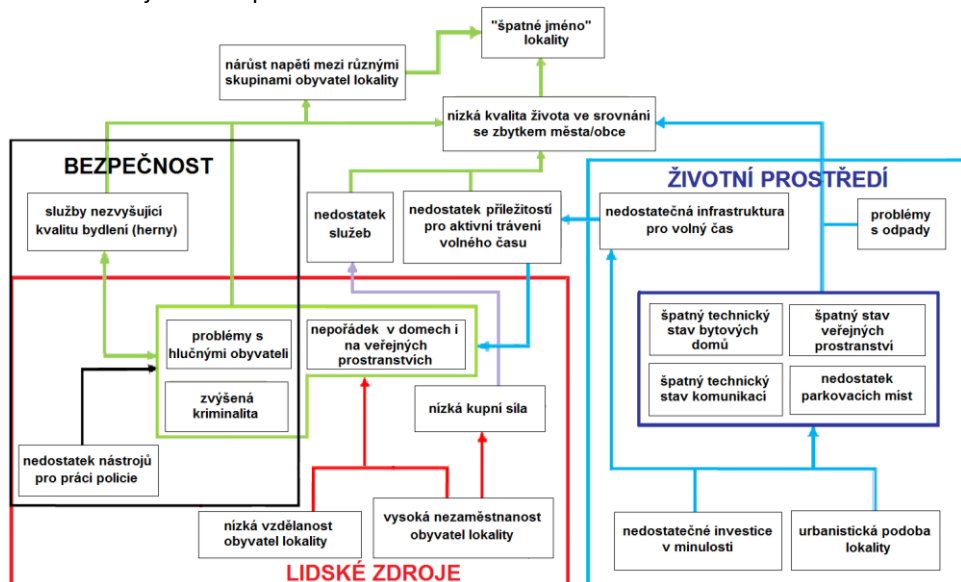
"špatné jméno" lokality

nárůst napětí mezi různými skupinami obyvatel lokality

nízká kvalita života ve srovnání se zbytkem města/obce

BEZPEČNOST

služby nezvyšující kvalitu bydlení (herny)

nedostatek služeb

nedostatek příležitostí pro aktivní trávení volného času

ŽIVOTNÍ PROSTŘEDÍ

nedostatečná infrastruktura pro volný čas

problémy s odpady

problémy s hlučnými obyvateli

zvýšená kriminalita

nepořádek v domech i na veřejných prostranstvích

nízká kupní síla

špatný technický stav bytových domů

špatný stav veřejných prostranství

špatný technický stav komunikací

nedostatek parkovacích míst

nedostatek nástrojů pro práci policie

nízká vzdělanost obyvatel lokality

vysoká nezaměstnanost obyvatel lokality

nedostatečné investice v minulosti

urbanistická podoba lokality

LIDSKÉ ZDROJE